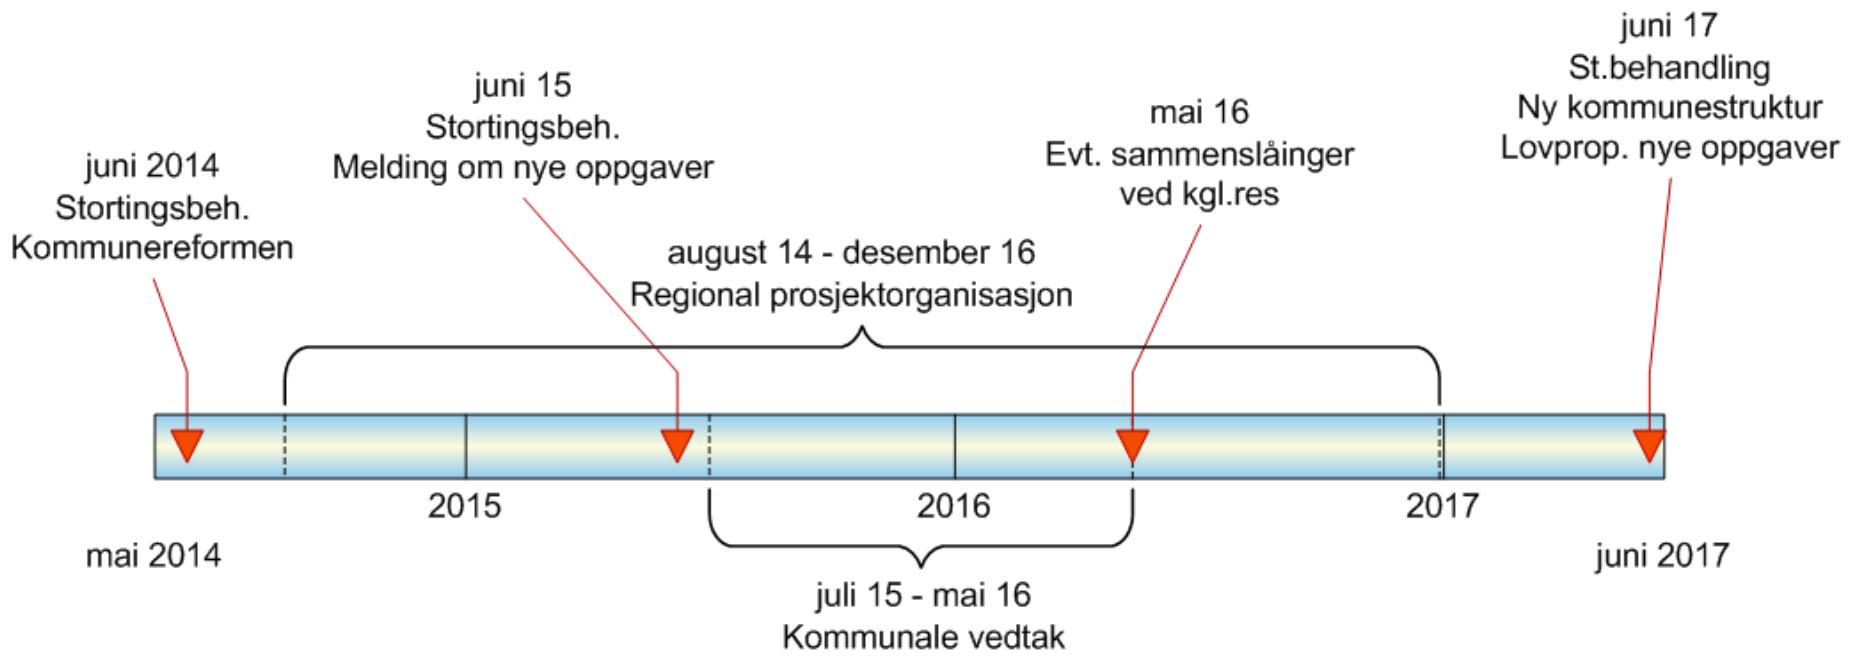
juni 17
St.behandling
Ny kommunestruktur
Lovprop. nye oppgaver

juni 15
Stortingsbeh.
Melding om nye oppgaver

mai 16
Evt. sammenslåinger
ved kgl.res

juni 2014
Stortingsbeh.
Kommunereformen

august 14 - desember 16
Regional prosjektorganisasjon

2015

2016

2017

mai 2014

juni 2017

juli 15 - mai 16
Kommunale vedtak